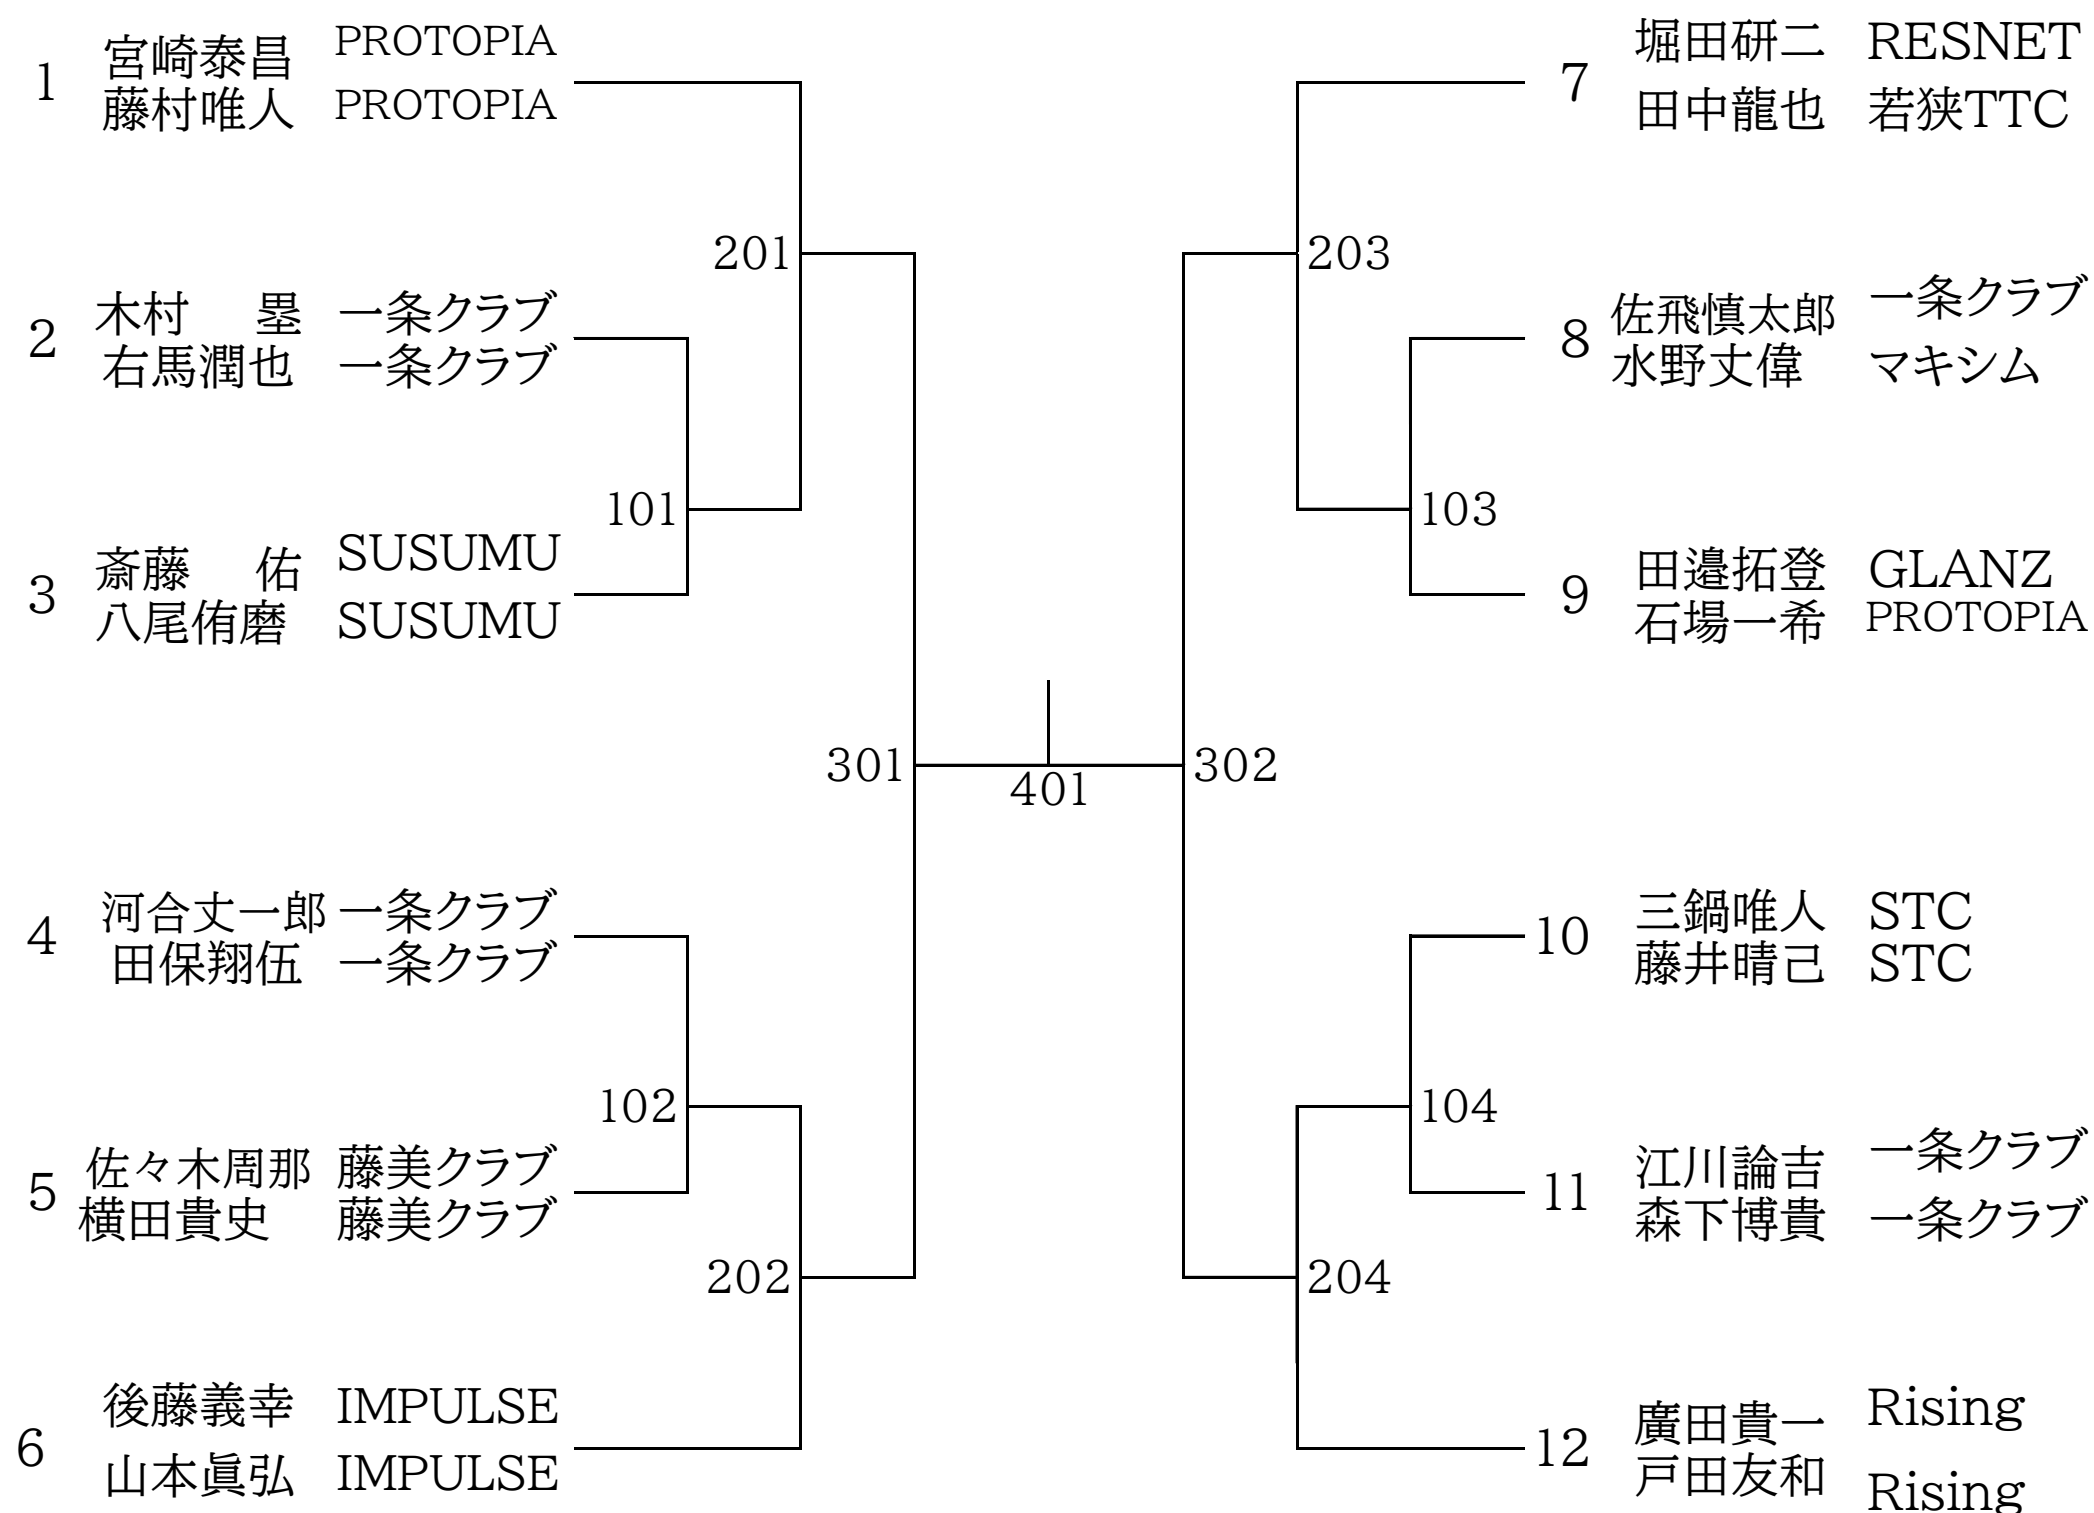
1 宮崎泰昌 PROTOPIA
藤村唯人 PROTOPIA

2 木村 塁 一条クラブ
右馬潤也 一条クラブ

3 斎藤 佑 SUSUMU
八尾侑磨 SUSUMU

4 河合丈一郎 一条クラブ
田保翔伍 一条クラブ

5 佐々木周那 藤美クラブ
横田貴史 藤美クラブ

6 後藤義幸 IMPULSE
山本眞弘 IMPULSE

101
102
201
202
301
401
302
203
204
103
104

7 堀田研二 RESNET
田中龍也 若狭TTC

8 佐飛慎太郎 一条クラブ
水野丈偉 マキシム

9 田邉拓登 GLANZ
石場一希 PROTOPIA

10 三鍋唯人 STC
藤井晴己 STC

11 江川諭吉 一条クラブ
森下博貴 一条クラブ

12 廣田貴一 Rising
戸田友和 Rising